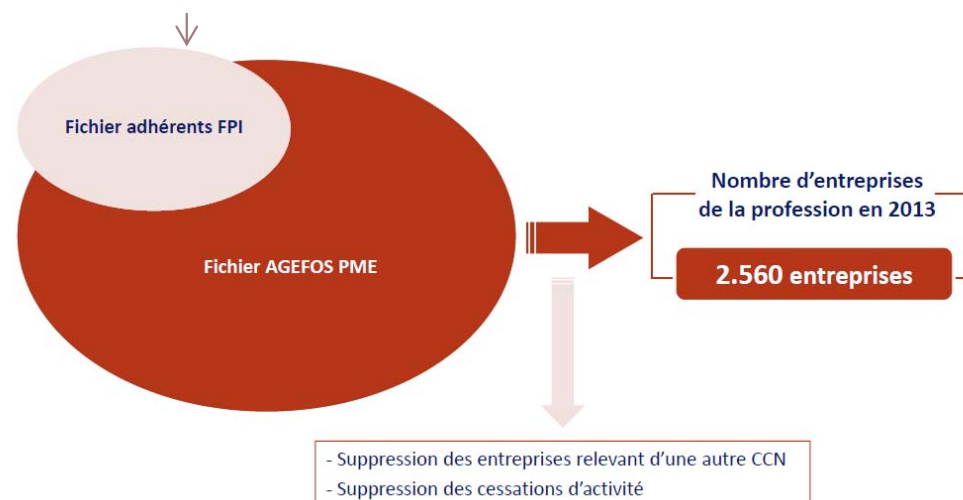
Fichier adhérents FPI

Fichier AGEFOS PME

Nombre d'entreprises de la profession en 2013

2.560 entreprises

- Suppression des entreprises relevant d'une autre CCN
- Suppression des cessations d'activité